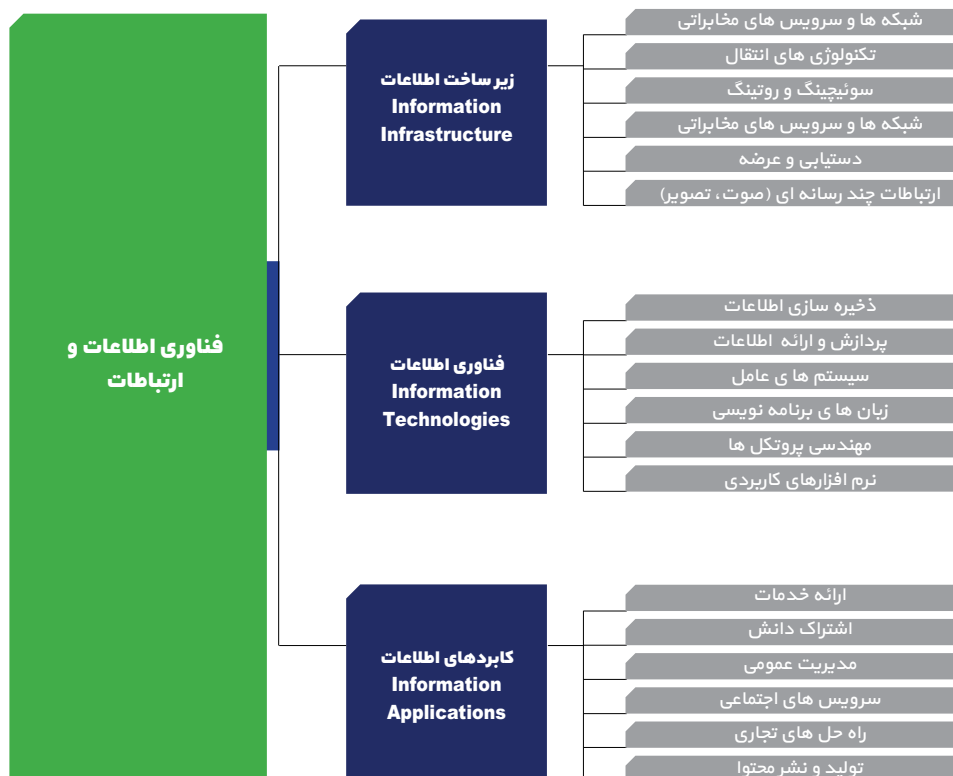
فناوری اطلاعات و ارتباطات

زیر ساخت اطلاعات
Information
Infrastructure

شبکه ها و سرویس های مخابراتی
تکنولوژی های انتقال
سوئیچینگ و روتینگ
شبکه ها و سرویس های مخابراتی
دستیابی و عرضه
ارتباطات چند رسانه ای (صوت، تصویر)

فناوری اطلاعات
Information
Technologies

ذخیره سازی اطلاعات
پردازش و ارائه اطلاعات
سیستم ها ی عامل
زبان ها ی برنامه نویسی
مهندسی پروتکل ها
نرم افزارهای کاربردی

کابردهای اطلاعات
Information
Applications

ارائه خدمات
اشتراک دانش
مدیریت عمومی
سرویس های اجتماعی
راه حل های تجاری
تولید و نشر محتوا